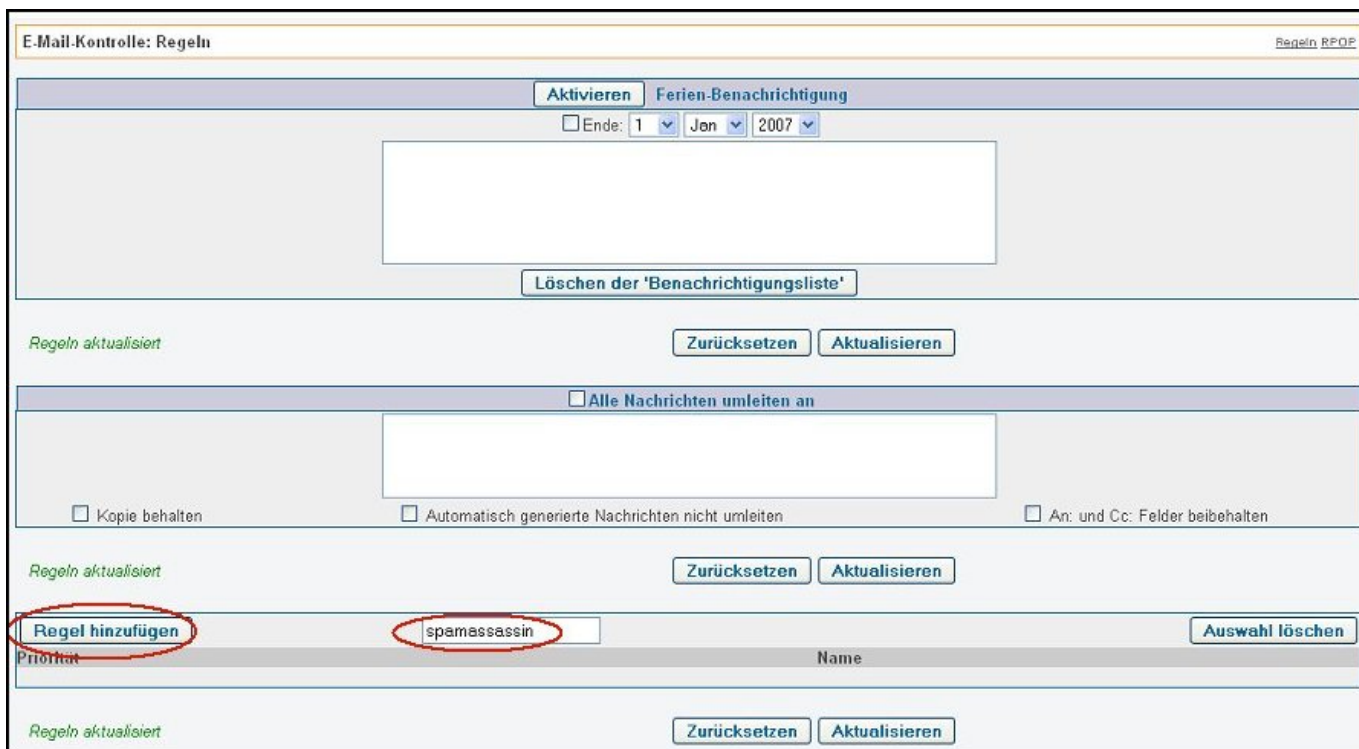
E-Mail-Kontrolle: Regeln

Regeln RPOP

Aktivieren Ferien-Benachrichtigung

Ende: 1 Jan 2007

Löschen der 'Benachrichtigungsliste'

Regeln aktualisiert

Zurücksetzen Aktualisieren

Alle Nachrichten umleiten an

Kopie behalten

Automatisch generierte Nachrichten nicht umleiten

An: und Cc: Felder beibehalten

Regeln aktualisiert

Zurücksetzen Aktualisieren

Regel hinzufügen

spamassassin

Auswahl löschen

Priorität

Name

Regeln aktualisiert

Zurücksetzen Aktualisieren